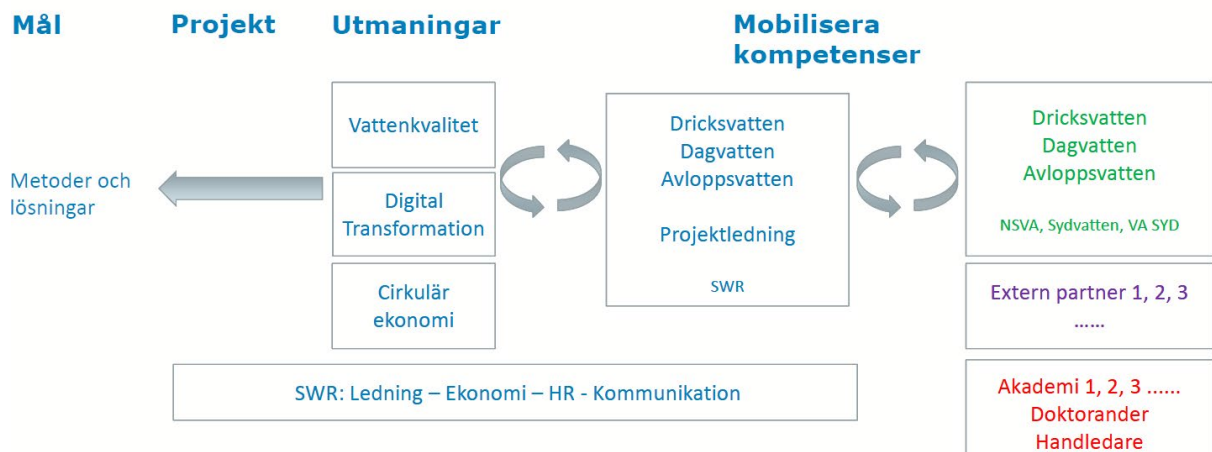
Mål

Projekt

Utmaningar

Mobilisera kompetenser

Metoder och lösningar

Vattenkvalitet

Digital Transformation

Cirkulär ekonomi

Dricksvatten
Dagvatten
Avloppsvatten

Projektledning

SWR

Dricksvatten
Dagvatten
Avloppsvatten

NSVA, Sydvatten, VA SYD

Extern partner 1, 2, 3
......

Akademi 1, 2, 3 ......
Doktorander
Handledare

SWR: Ledning – Ekonomi – HR - Kommunikation